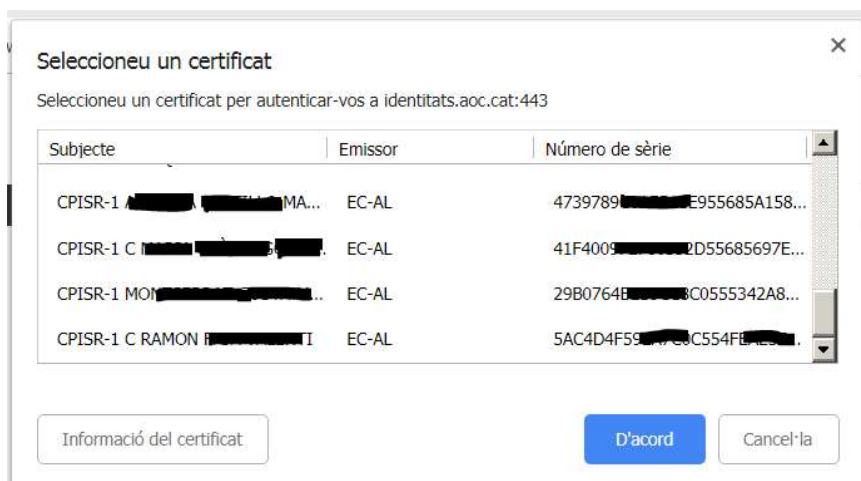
Seleccioneu un certificat

Seleccioneu un certificat per autenticar-vos a identitats.aoc.cat:443

| Subjecte | Emissor | Número de sèrie |
|---|---|---|
| CPISR-1 A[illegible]MA... | EC-AL | 4739789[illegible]E955685A158... |
| CPISR-1 C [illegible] | EC-AL | 41F4009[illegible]2D55685697E... |
| CPISR-1 MO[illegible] | EC-AL | 29B0764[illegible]C0555342A8... |
| CPISR-1 C RAMON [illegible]I | EC-AL | 5AC4D4F59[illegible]C554F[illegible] |

Informació del certificat

D'acord

Cancel·la